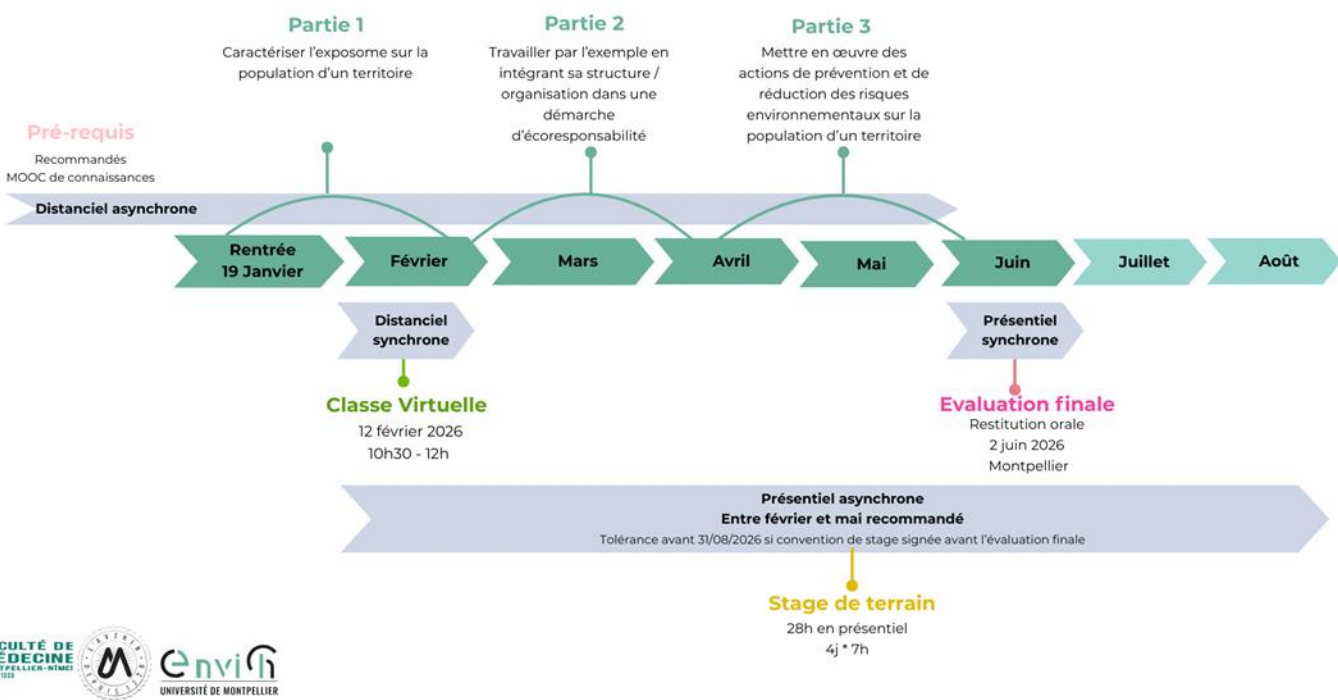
Partie 1
Caractériser l'exposome sur la population d'un territoire

Partie 2
Travailler par l'exemple en intégrant sa structure / organisation dans une démarche d'écoresponsabilité

Partie 3
Mettre en œuvre des actions de prévention et de réduction des risques environnementaux sur la population d'un territoire

Pré-requis
Recommandés
MOOC de connaissances

Distanciel asynchrone

Rentrée 19 Janvier
Février
Mars
Avril
Mai
Juin
Juillet
Août

Distanciel synchrone

Classe Virtuelle
12 février 2026
10h30 - 12h

Présentiel synchrone

Evaluation finale
Restitution orale
2 juin 2026
Montpellier

Présentiel asynchrone
Entre février et mai recommandé
Tolérance avant 31/08/2026 si convention de stage signée avant l'évaluation finale

Stage de terrain
28h en présentiel
4j * 7h

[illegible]CULTÉ DE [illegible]ÉDECINE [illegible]TPELLIER-NÎMES
envi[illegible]
UNIVERSITÉ DE MONTPELLIER